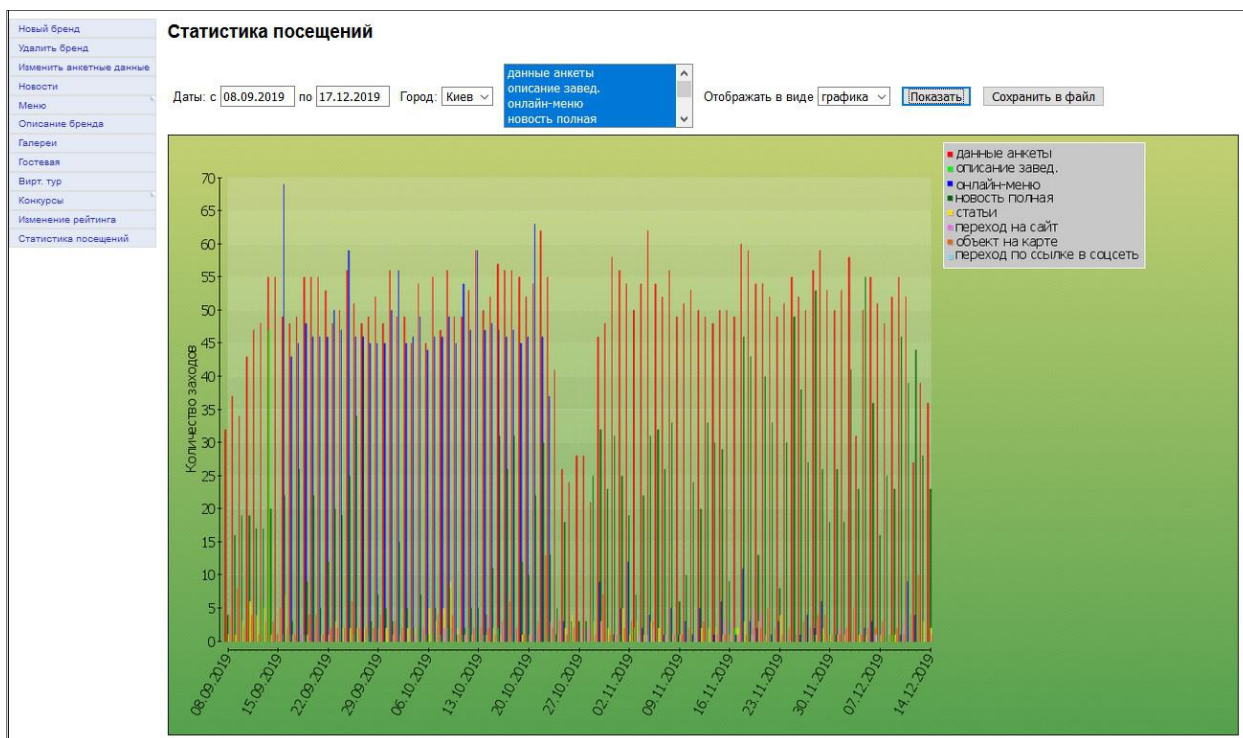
Новый бренд
Удалить бренд
Изменить анкетные данные
Новости
Меню
Описание бренда
Галереи
Гостевая
Вирт. тур
Конкурсы
Изменение рейтинга
Статистика посещений

Статистика посещений

Даты: с 08.09.2019 по 17.12.2019 Город: Киев

данные анкеты
описание завед.
онлайн-меню
новость полная

Отображать в виде графика Показать Сохранить в файл

данные анкеты
описание завед.
онлайн-меню
новость полная
статьи
переход на сайт
объект на карте
переход по ссылке в соцсеть

Количество заходов

70
65
60
55
50
45
40
35
30
25
20
15
10
5
0

08.09.2019
15.09.2019
22.09.2019
29.09.2019
06.10.2019
13.10.2019
20.10.2019
27.10.2019
02.11.2019
09.11.2019
16.11.2019
23.11.2019
30.11.2019
07.12.2019
14.12.2019